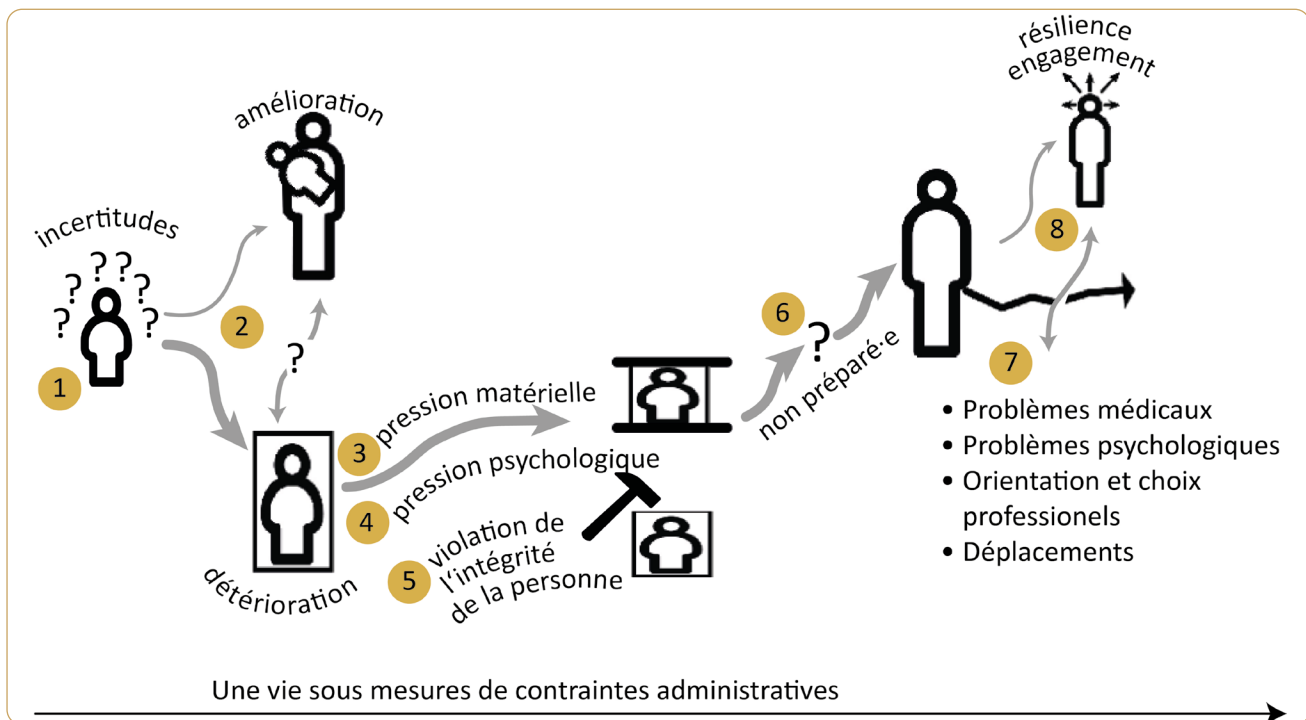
incertitudes

1

amélioration

2

?

détérioration

3 pression matérielle

4 pression psychologique

5 violation de l'intégrité de la personne

6

?

non préparé·e

résilience engagement

8

7

- Problèmes médicaux
- Problèmes psychologiques
- Orientation et choix professionels
- Déplacements

Une vie sous mesures de contraintes administratives